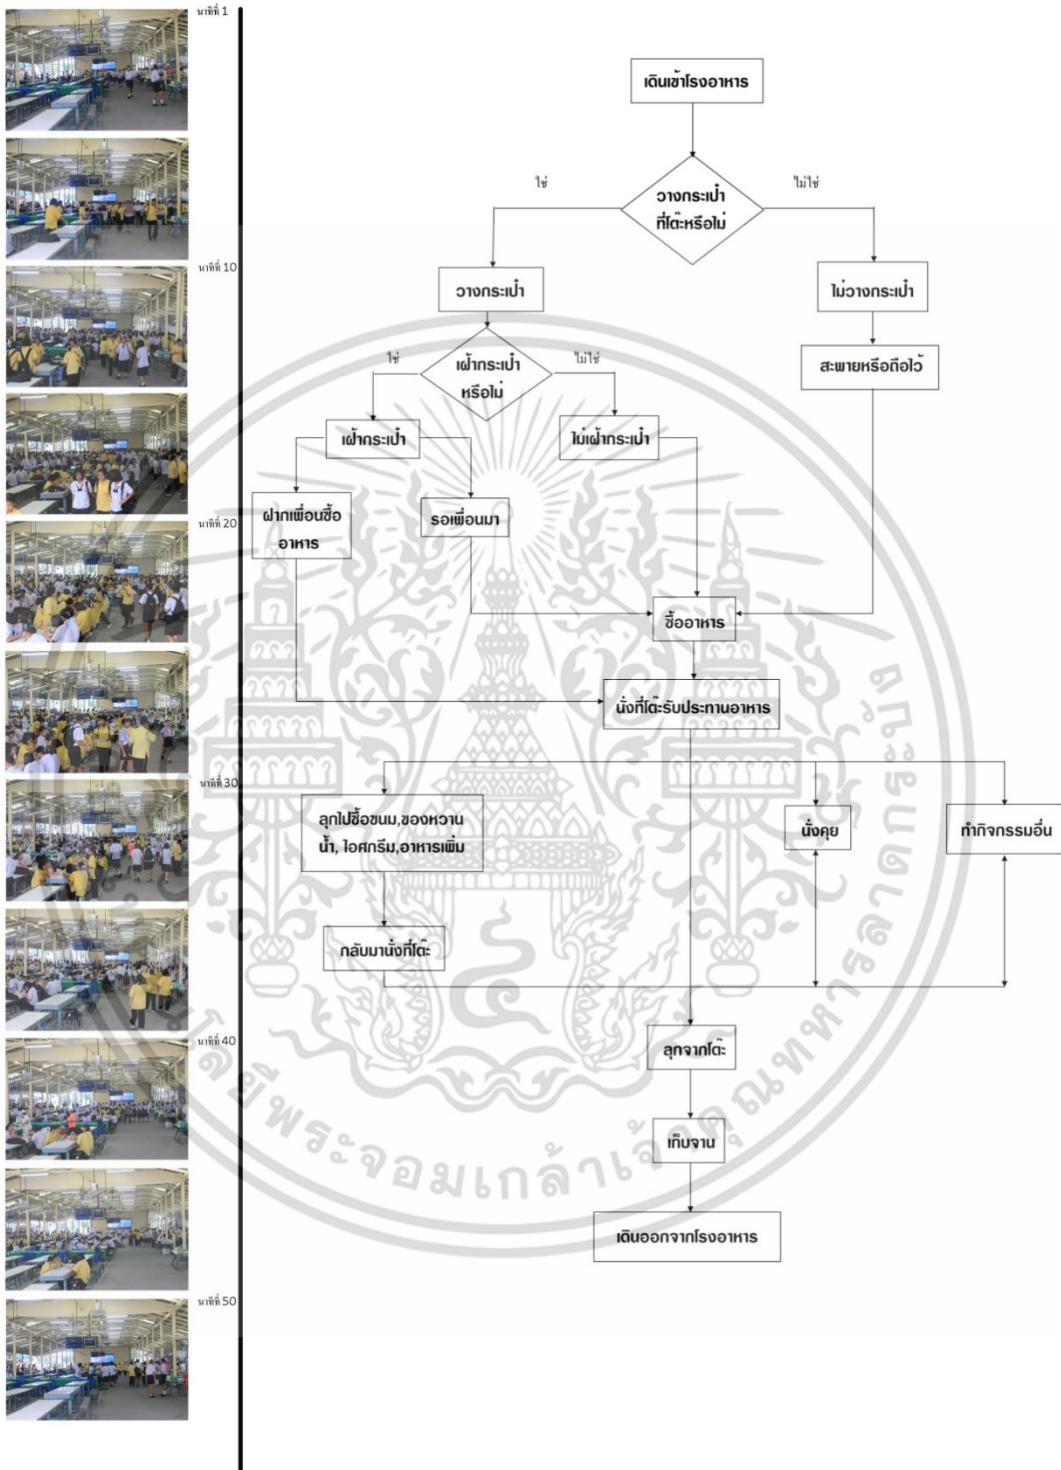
นาทีที่ 1

นาทีที่ 10

นาทีที่ 20

นาทีที่ 30

นาทีที่ 40

นาทีที่ 50

เดินเข้าโรงอาหาร

วางกระเป๋าที่โต๊ะหรือไม่

ใช่

ไม่ใช่

วางกระเป๋า

ไม่วางกระเป๋า

เฝ้ากระเป๋าหรือไม่

ใช่

ไม่ใช่

สะพายหรือถือไว้

เฝ้ากระเป๋า

ไม่เฝ้ากระเป๋า

ฝากเพื่อนซื้ออาหาร

รอเพื่อนมา

ซื้ออาหาร

นั่งที่โต๊ะรับประทานอาหาร

ลุกไปซื้อขนม,ของหวาน น้ำ, ไอศกรีม,อาหารเพิ่ม

นั่งคุย

ทำกิจกรรมอื่น

กลับมานั่งที่โต๊ะ

ลุกจากโต๊ะ

เก็บจาน

เดินออกจากโรงอาหาร

พระจอมเกล้าเจ้าคุณทหารลาดกระบัง